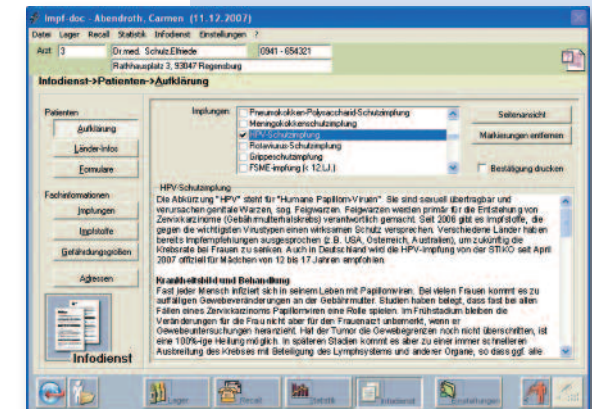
Impf-doc - Abendroth, Carmen (11.12.2007)

Datei Lager Recall Statistik Infodienst Einstellungen ?

Arzt 3 Dr.med. Schulz,Elfriede 0941 - 654321

Rathausplatz 3, 93047 Regensburg

Infodienst->Patienten->Aufklärung

Patienten

Aufklärung

Länder-Infos

Formulare

Fachinformationen

Impfungen

Impfstoffe

Gefährdungsgrößen

Adressen

Infodienst

Impfungen:

Pneumokokken-Polysaccharid-Schutzimpfung

Meningokokkenschutzimpfung

HPV-Schutzimpfung

Rotavirus-Schutzimpfung

Grippeschutzimpfung

FSME-Impfung (< 12 LJ.)

Seitenansicht

Markierungen entfernen

Bestätigung drucken

HPV-Schutzimpfung

Die Abkürzung "HPV" steht für "Humane Papillom-Viren". Sie sind sexuell übertragbar und verursachen genitale Warzen, sog. Feigwarzen. Feigwarzen werden primär für die Entstehung von Zervixkarzinomen (Gebärmutterhalskrebs) verantwortlich gemacht. Seit 2006 gibt es Impfstoffe, die gegen die wichtigsten Virustypen einen wirksamen Schutz versprechen. Verschiedene Länder haben bereits Impfempfehlungen ausgesprochen (z. B. USA, Österreich, Australien), um zukünftig die Krebsrate bei Frauen zu senken. Auch in Deutschland wird die HPV-Impfung von der STIKO seit April 2007 offiziell für Mädchen von 12 bis 17 Jahren empfohlen.

Krankheitsbild und Behandlung

Fast jeder Mensch infiziert sich in seinem Leben mit Papillomviren. Bei vielen Frauen kommt es zu auffälligen Gewebeveränderungen an der Gebärmutter. Studien haben belegt, dass fast bei allen Fällen eines Zervixkarzinoms Papillomviren eine Rolle spielen. Im Frühstadium bleiben die Veränderungen für die Frau nicht aber für den Frauenarzt unbemerkt, wenn er Gewebeuntersuchungen heranzieht. Hat der Tumor die Gewebegrenzen noch nicht überschritten, ist eine 100%-ige Heilung möglich. In späteren Stadien kommt es aber zu einer immer schnelleren Ausbreitung des Krebses mit Beteiligung des Lymphsystems und anderer Organe, so dass ggf. alle

Lager Recall Statistik Infodienst Einstellungen